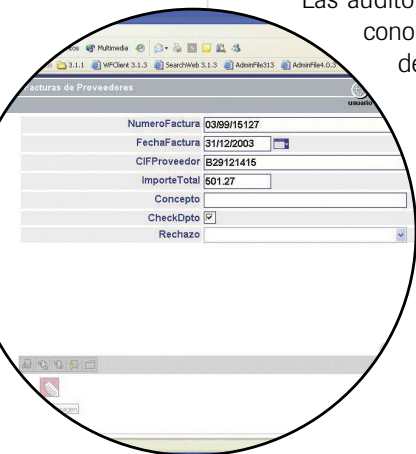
Las audito
cono
de

os Multimedia
3.1.1 WFClient 3.1.3 SearchWeb 3.1.3 AdminFile313 AdminFile4.0.3

facturas de Proveedores
usuario

| | |
|---|---|
| NumeroFactura | 03/99/15127 |
| FechaFactura | 31/12/2003 |
| CIFProveedor | B29121415 |
| ImporteTotal | 501.27 |
| Concepto | |
| CheckDpto | ☑ |
| Rechazo | |

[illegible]